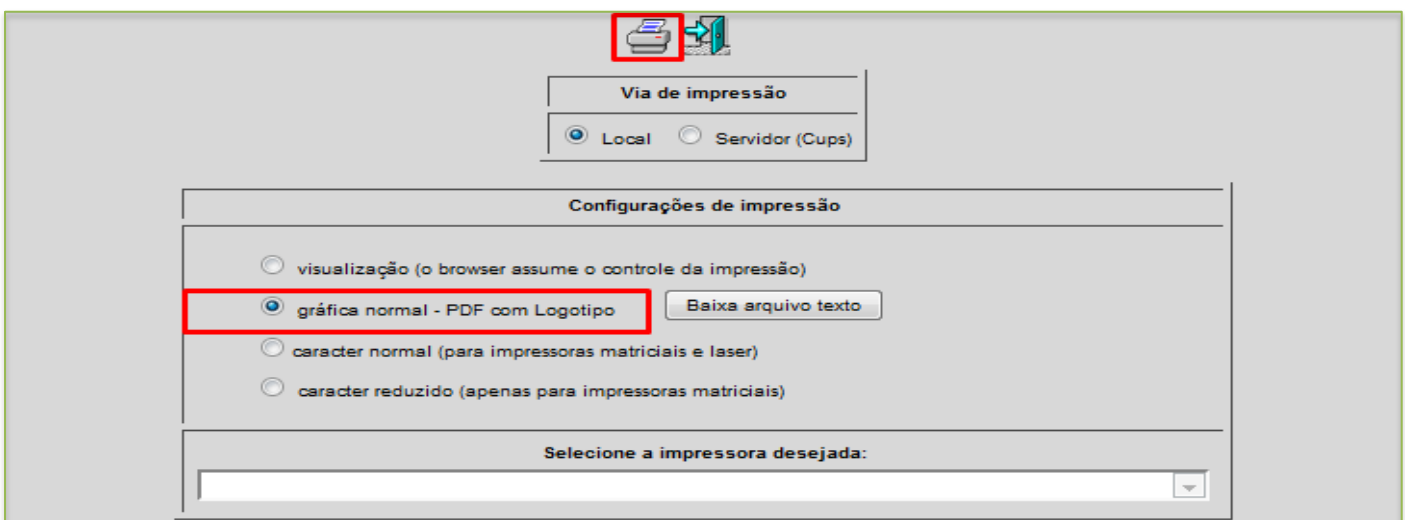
Via de impressão

Local Servidor (Cups)

Configurações de impressão

visualização (o browser assume o controle da impressão)

gráfica normal - PDF com Logotipo Baixa arquivo texto

caracter normal (para impressoras matriciais e laser)

caracter reduzido (apenas para impressoras matriciais)

Selecione a impressora desejada: